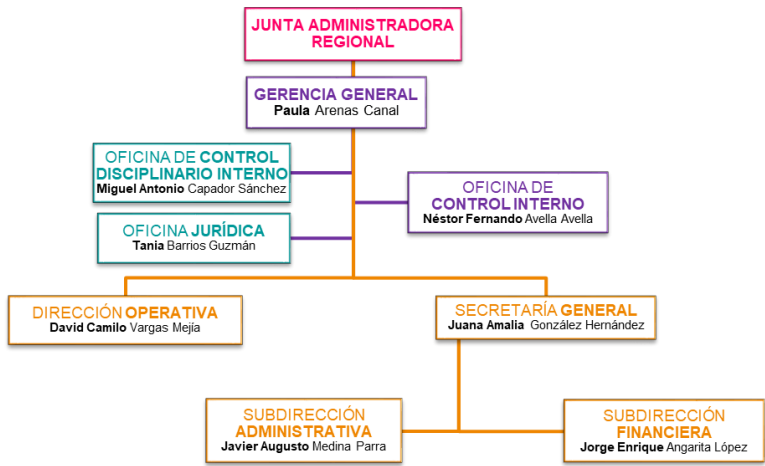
JUNTA ADMINISTRADORA REGIONAL

GERENCIA GENERAL
Paula Arenas Canal

OFICINA DE CONTROL DISCIPLINARIO INTERNO
Miguel Antonio Capador Sánchez

OFICINA DE CONTROL INTERNO
Néstor Fernando Avella Avella

OFICINA JURÍDICA
Tania Barrios Guzmán

DIRECCIÓN OPERATIVA
David Camilo Vargas Mejía

SECRETARÍA GENERAL
Juana Amalia González Hernández

SUBDIRECCIÓN ADMINISTRATIVA
Javier Augusto Medina Parra

SUBDIRECCIÓN FINANCIERA
Jorge Enrique Angarita López